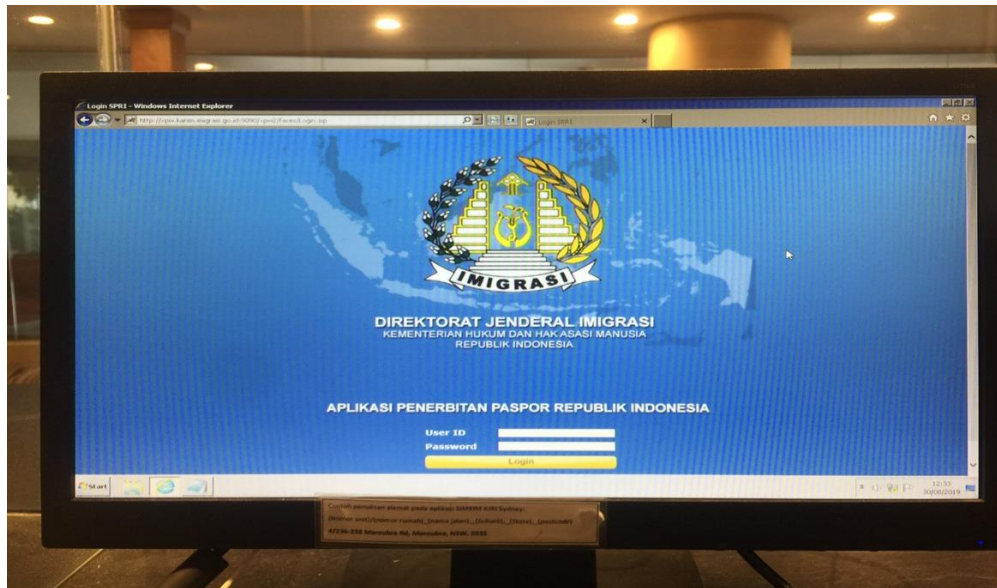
Login SPRI - Windows Internet Explorer

http://spri-kanim.imigrasi.go.id:9090/spri/Faces/Login.jsp

Login SPRI

IMIGRASI

DIREKTORAT JENDERAL IMIGRASI
KEMENTERIAN HUKUM DAN HAK ASASI MANUSIA
REPUBLIK INDONESIA

APLIKASI PENERBITAN PASPOR REPUBLIK INDONESIA

User ID
Password
Login

Start

12:33
30/08/2019

Contoh penulisan alamat pada aplikasi SIMKIM KJRI Sydney:
[Nomor unit]/[nomor rumah]_[nama jalan]_[Suburb]_[State]_[postcode]
4/236-238 Maroubra Rd, Maroubra, NSW, 2035